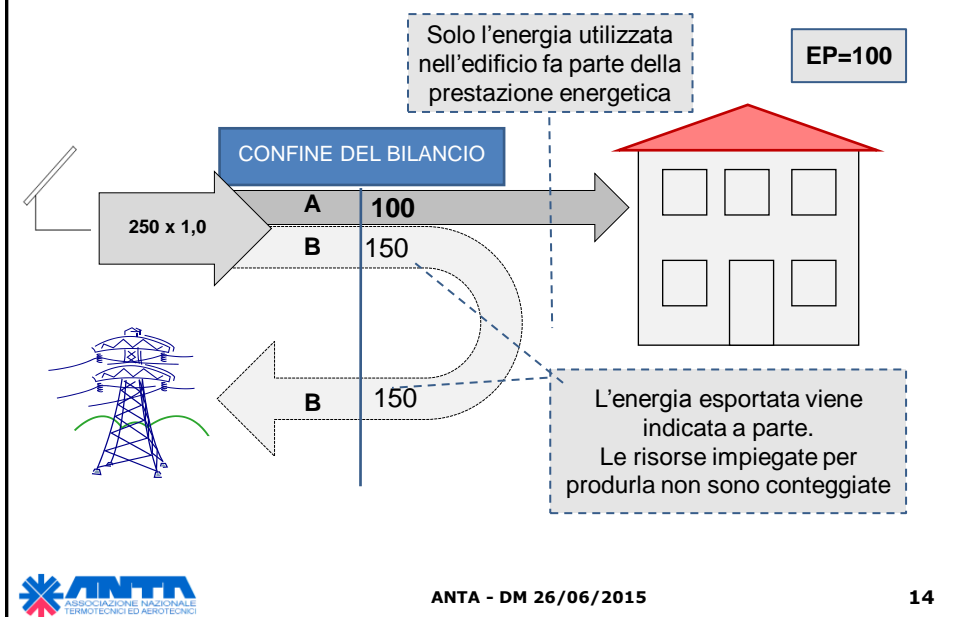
Solo l'energia utilizzata nell'edificio fa parte della prestazione energetica

EP=100

CONFINE DEL BILANCIO

250 x 1,0

A 100

B 150

B 150

L'energia esportata viene indicata a parte.
Le risorse impiegate per produrla non sono conteggiate

ANTA
ASSOCIAZIONE NAZIONALE TERMOTECNICI ED AEROTECNICI

ANTA - DM 26/06/2015

14